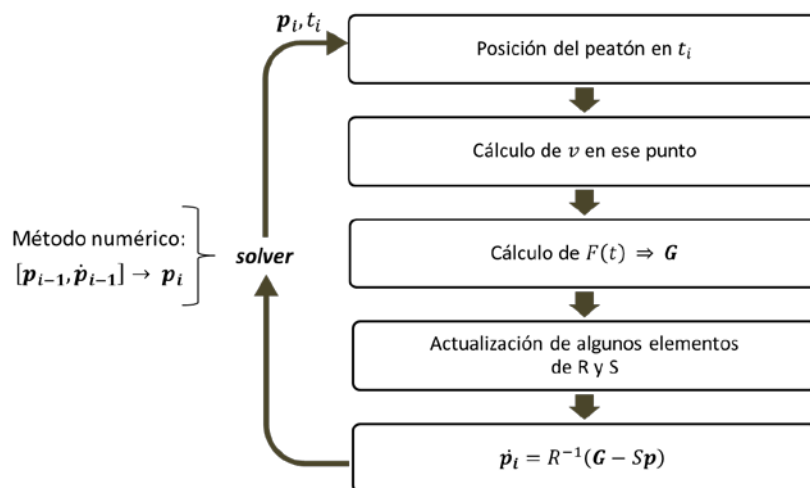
$\boldsymbol{p}_i, t_i$

Posición del peatón en $t_i$

Cálculo de $v$ en ese punto

Cálculo de $F(t) \Rightarrow \boldsymbol{G}$

Actualización de algunos elementos de R y S

$\dot{\boldsymbol{p}}_i = R^{-1}(\boldsymbol{G} - S\boldsymbol{p})$

Método numérico:
$[\boldsymbol{p}_{i-1}, \dot{\boldsymbol{p}}_{i-1}] \rightarrow \boldsymbol{p}_i$

**solver**